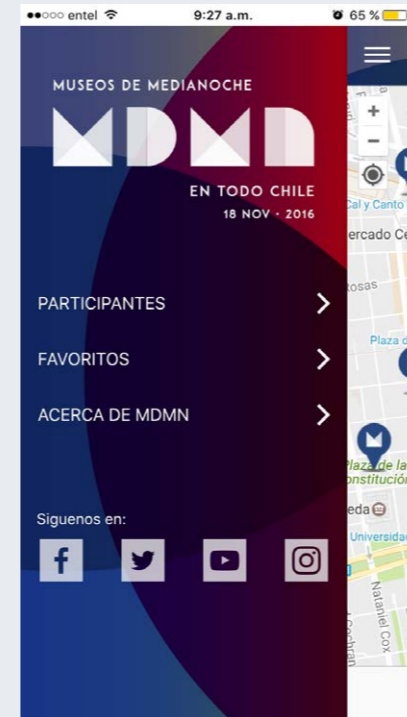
●●○○○ entel 9:27 a.m. 65 %

MUSEOS DE MEDIANOCHE
MDMN
EN TODO CHILE
18 NOV · 2016

PARTICIPANTES
FAVORITOS
ACERCA DE MDMN

Siguenos en:

+
−
Cal y Canto
ercado Ce
Rosas
Plaza d
Plaza de la
nstitución
eda
Universidad
Nataniel Cox
Cochran